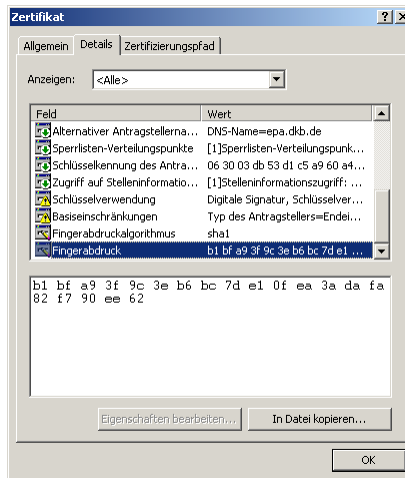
Zertifikat

?

Allgemein | Details | Zertifizierungspfad

Anzeigen: <Alle>

| Feld | Wert |
|---|---|
| Alternativer Antragstellerna... | DNS-Name=epa.dkb.de |
| Sperrlisten-Verteilungspunkte | [1]Sperrlisten-Verteilungspunk... |
| Schlüsselkennung des Antra... | 06 30 03 db 53 d1 c5 a9 60 a4... |
| Zugriff auf Stelleninformatio... | [1]Stelleninformationszugriff: ... |
| Schlüsselverwendung | Digitale Signatur, Schlüsselver... |
| Basiseinschränkungen | Typ des Antragstellers=Endei... |
| Fingerabdruckalgorithmus | sha1 |
| Fingerabdruck | b1 bf a9 3f 9c 3e b6 bc 7d e1 ... |

b1 bf a9 3f 9c 3e b6 bc 7d e1 0f ea 3a da fa 82 f7 90 ee 62

Eigenschaften bearbeiten...

In Datei kopieren...

OK